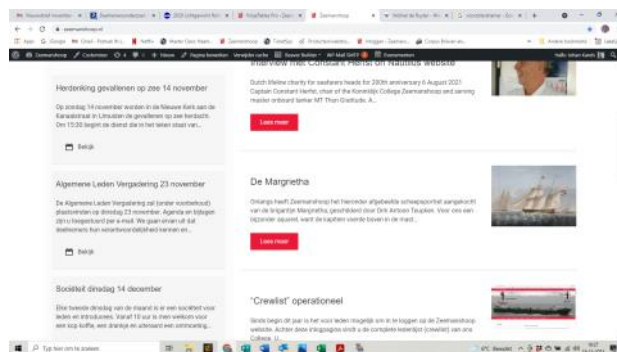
Interview met Constant Herst on Nautilus website

Dutch lifeline charity for seafarers heads for 200th anniversary 6 August 2021 Captain Constant Herst, chair of the Koninklijk College Zeemanshoop and serving master onboard tanker MT Thun Gratitude. A...

Lees meer

Herdenking gevallenen op zee 14 november

Op zondag 14 november worden in de Nieuwe Kerk aan de Kanaalstraat in IJmuiden de gevallenen op zee herdacht. Om 15:30 begint de dienst die in het teken staat van...

Bekijk

De Margrietha

Onlangs heeft Zeemanshoop het hieronder afgebeelde scheepsportret aangekocht van de brigantijn Margrietha, gezeilddoor Dirk Antoon Teupken. Voor ons een bijzonder aquarel, want de kapitein woonde boven in de mast...

Lees meer

Algemene Leden Vergadering 23 november

De Algemene Leden Vergadering zal (onder voorbehoud) plaatsvinden op dinsdag 23 november. Agenda en bijlagen zijn u toegestuurd per e-mail. We gaan ervan uit dat deelnemers hun vaccinatiecertificaat kunnen en...

Bekijk

Sociëteit dinsdag 14 december

Elke tweede dinsdag van de maand is er een sociëteit voor leden en introducees. Vanaf 17 uur is men welkom voor een kop koffie, een drankje en uiteraard een ontmoeting...

"Crewlist" operationeel

Sinds begin dit jaar is het voor leden mogelijk om in te loggen op de Zeemanshoop website. Achter deze inloggegins vindt u de complete ledenlijst (crewlist) van ons College. U...

Typ hier om te zoeken